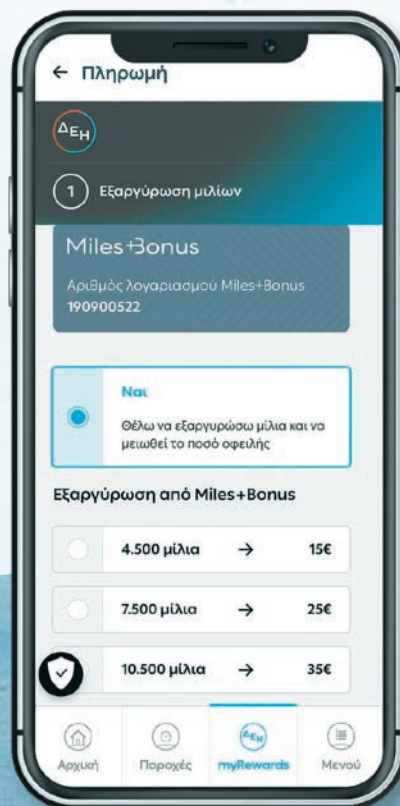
← Πληρωμή

ΔΕΗ

1 Εξαργύρωση μιλίων

Miles+Bonus

Αριθμός λογαριασμού Miles+Bonus
190900522

Ναι
Θέλω να εξαργυρώσω μίλια και να μειωθεί το ποσό οφειλής

Εξαργύρωση από Miles+Bonus

4.500 μίλια → 15€

7.500 μίλια → 25€

10.500 μίλια → 35€

Αρχική Παροχές myRewards Μενού